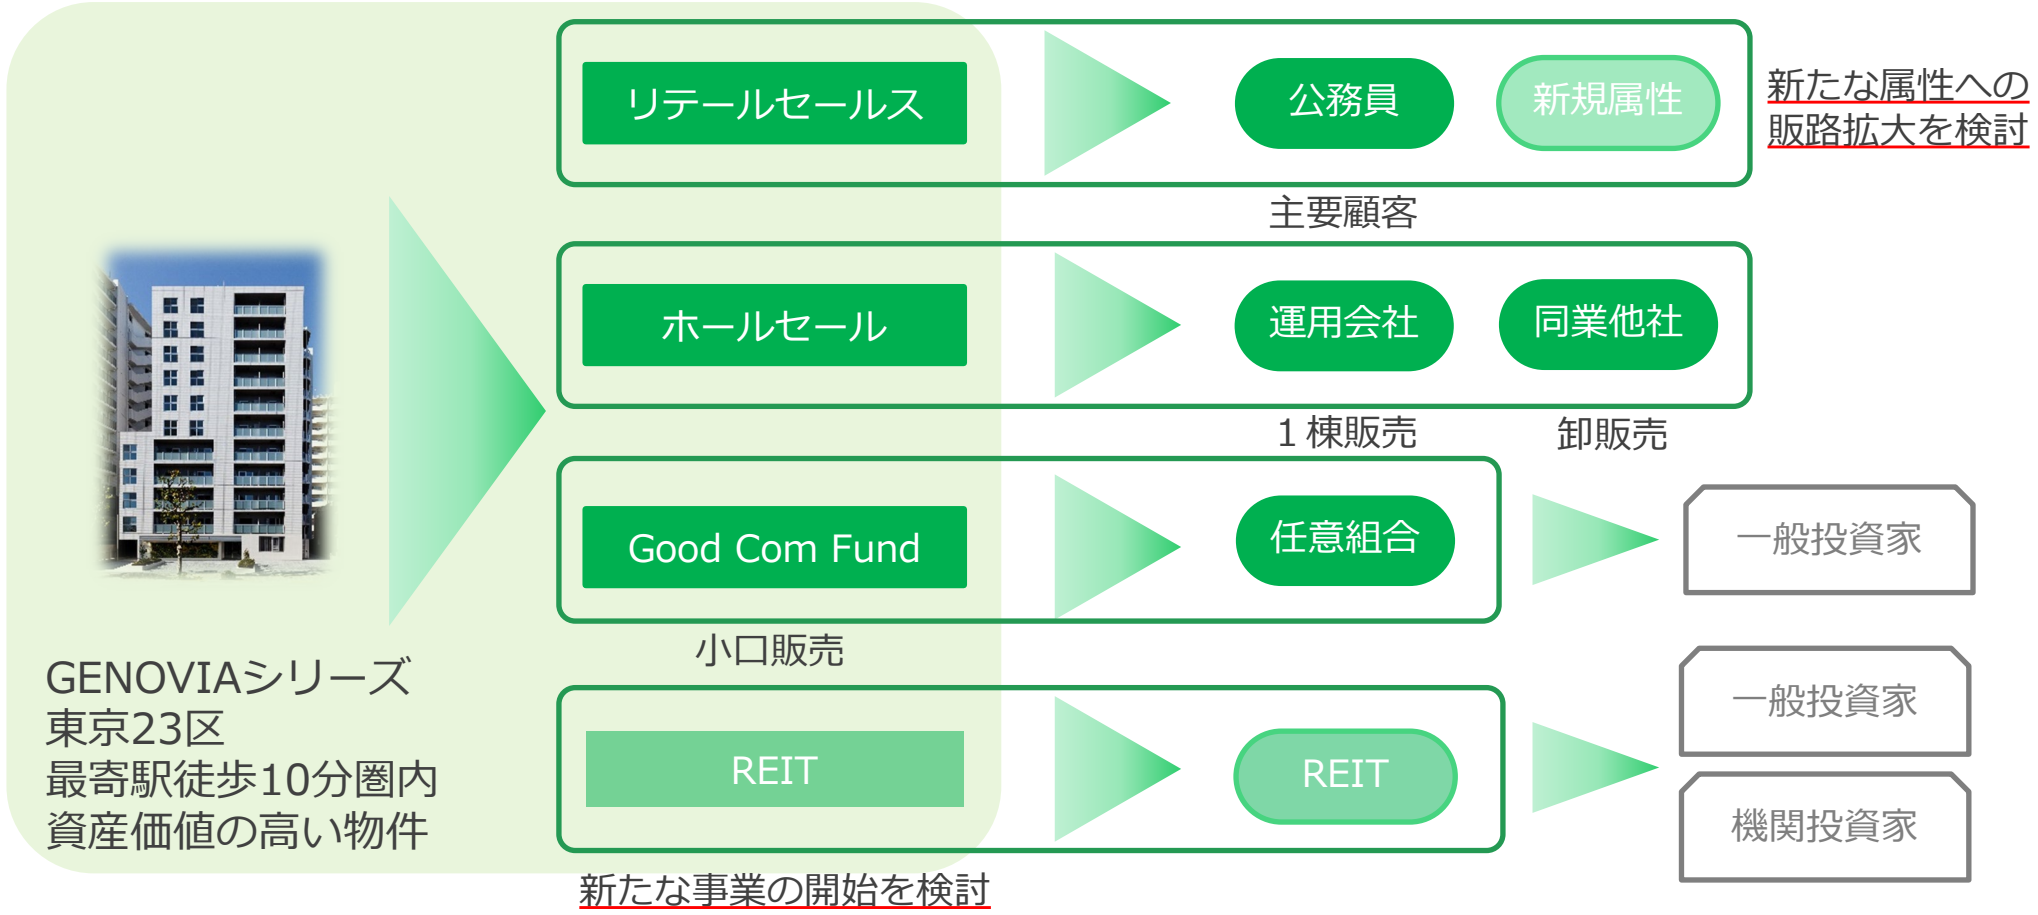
リテールセールス

公務員

新規属性

新たな属性への販路拡大を検討

主要顧客

ホールセール

運用会社

同業他社

1 棟販売

卸販売

Good Com Fund

任意組合

一般投資家

小口販売

GENOVIAシリーズ
東京23区
最寄駅徒歩10分圏内
資産価値の高い物件

REIT

REIT

一般投資家

機関投資家

新たな事業の開始を検討